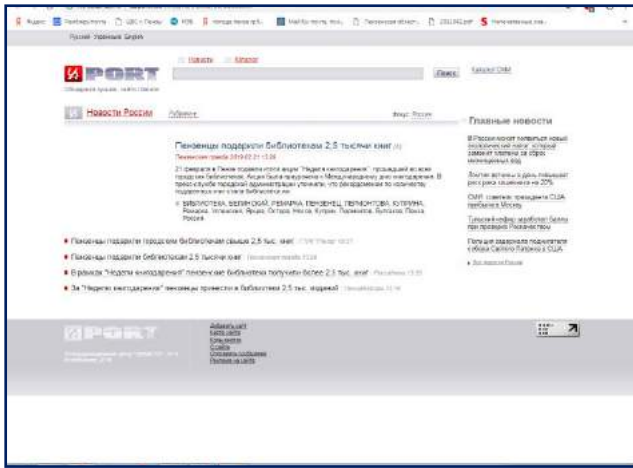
Яндекс | Пензенский портал | ЦБС г. Пенза | ЮТБ | Городская пензенская... | Mail.Ru почта | Пензенская област... | 2011042.pdf | Нагательные зна...

Русский Українська English

Новости Каталог

PORT

Поиск

Новости России Афиша Фонд: Россия

Пензенцы подарили библиотекам 2,5 тысячи книг

Пензенская правда 2010-02-21 12:26

21 февраля в Пензе подвели итоги акции "Неделя книгодарения", проходившей во всех городских библиотеках. Акция была приурочена к Международному дню книгодарения. В пресс-службе городской администрации уточнили, что рекордсменом по количеству подаренных книг стала библиотека им.

БИБЛИОТЕКА, БЕЛИНСКИЙ, РЕМАРКА, ПЕНЗЕНЕЦ, ЛЕРМОНТОВ, КУПРИНА, Ремарка, Успенский, Ярцев, Островский, Куприн, Лермонтов, Булгаков, Пенза, Россия

Пензенцы подарили городским библиотекам свыше 2,5 тыс. книг

Пензенцы подарили библиотекам 2,5 тысячи книг

В рамках "Недели книгодарения" пензенские библиотеки получили более 2,3 тыс. книг

За "Неделю книгодарения" пензенцы принесли в библиотеки 2,5 тыс. изданий

Главные новости

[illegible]

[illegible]

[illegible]

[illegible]

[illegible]

PORT

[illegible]